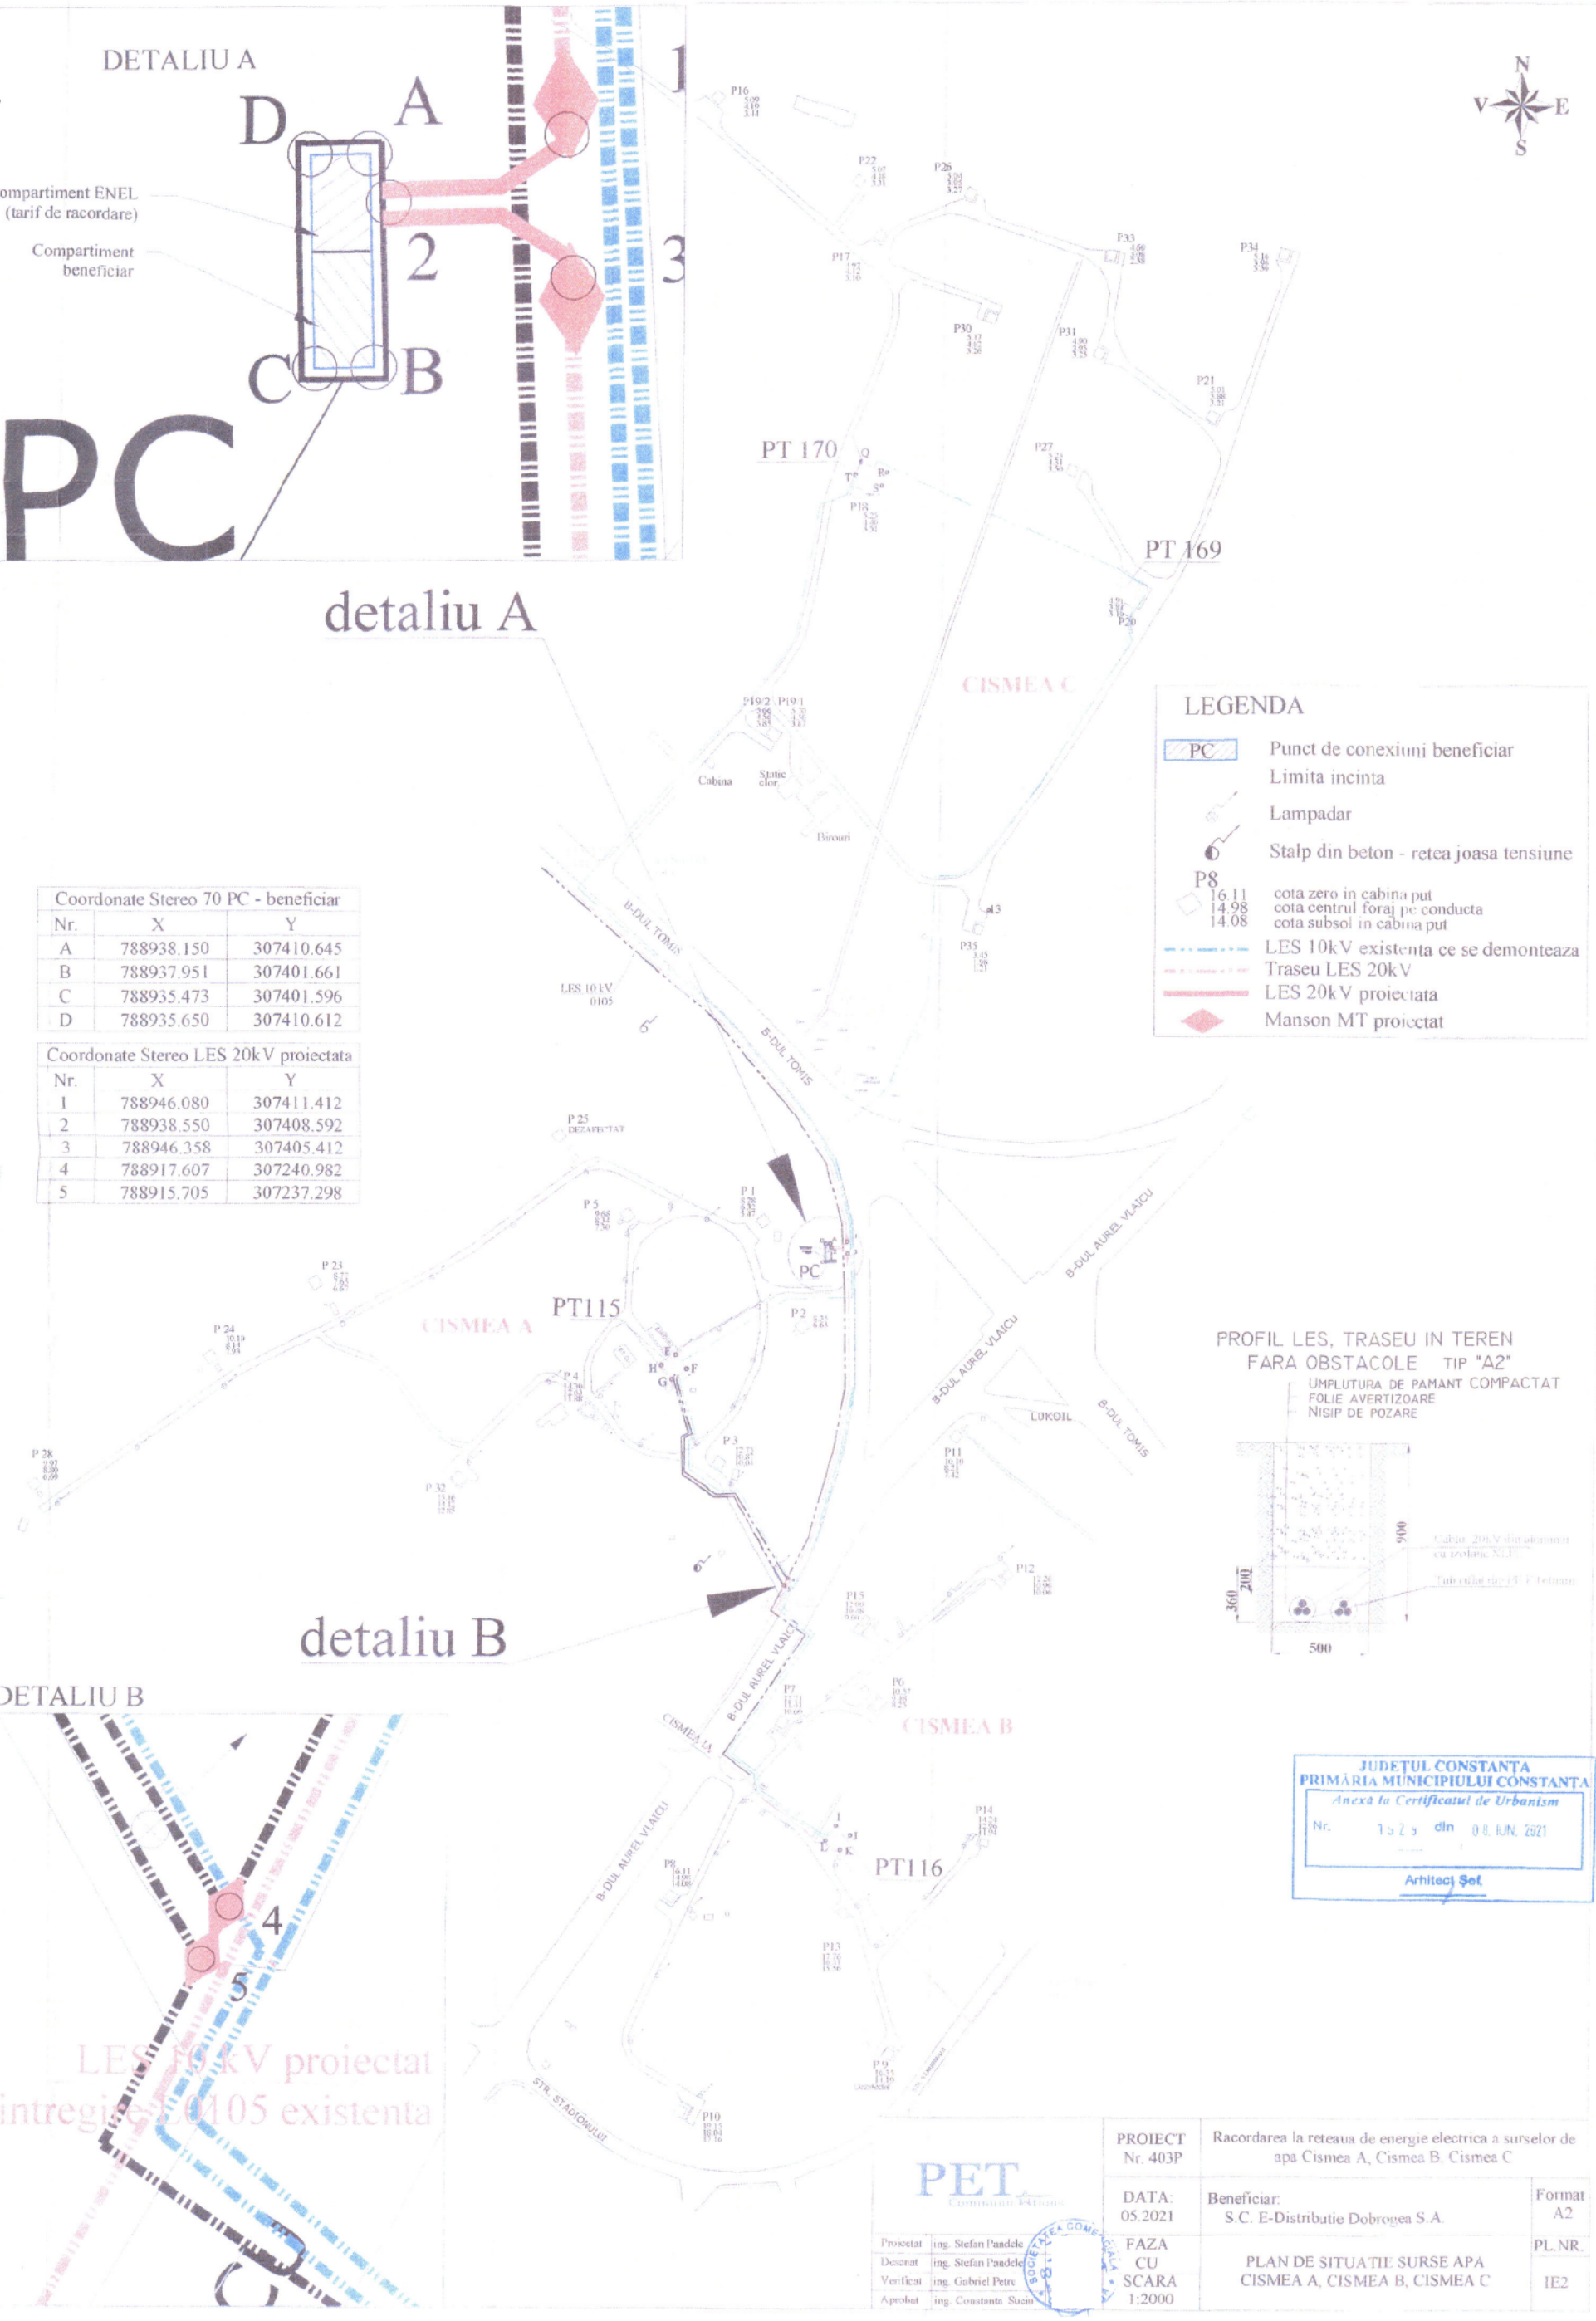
DETALIU A

D
A
ompartiment ENEL
(tarif de racordare)
Compartiment
beneficiar
1
2
3
C
B
PC

detaliu A

N
V
E
S

P16
P22
P26
P17
P33
P34
P30
P31
P21
PT 170
P27
P18
PT 169
P20
CISMEA C
P19/2
P19/1
Cabina
Statie clor
Birouri

LEGENDA
PC Punct de conexiuni beneficiar
Limita incinta
Lampadar
Stalp din beton - retea joasa tensiune
P8
16.11 cota zero in cabina put
14.98 cota centrul foraj pe conducta
14.08 cota subsol in cabina put
LES 10kV existenta ce se demonteaza
Traseu LES 20kV
LES 20kV proiectata
Manson MT proiectat

| Coordonate Stereo 70 PC - beneficiar | | |
|---|---|---|
| Nr. | X | Y |
| A | 788938.150 | 307410.645 |
| B | 788937.951 | 307401.661 |
| C | 788935.473 | 307401.596 |
| D | 788935.650 | 307410.612 |

| Coordonate Stereo LES 20kV proiectata | | |
|---|---|---|
| Nr. | X | Y |
| 1 | 788946.080 | 307411.412 |
| 2 | 788938.550 | 307408.592 |
| 3 | 788946.358 | 307405.412 |
| 4 | 788917.607 | 307240.982 |
| 5 | 788915.705 | 307237.298 |

B-DUL TOMIS
LES 10 kV 0105
P35
B-DUL TOMIS
P 25 DEZAFECTAT
P 1
P 5
PC
P 23
B-DUL AUREL VLAICU
P 24
CISMEA A
PT115
P 2
B-DUL AUREL VLAICU
E
H
F
G
P 4
LUKOIL
B-DUL TOMIS
P3
P 28
P 32
P11
P12
P15

PROFIL LES, TRASEU IN TEREN FARA OBSTACOLE TIP "A2"
UMPLUTURA DE PAMANT COMPACTAT
FOLIE AVERTIZOARE
NISIP DE POZARE
900
360
200
500

detaliu B

DETALIU B
4
5
LES 10 kV proiectat
intregire L0105 existenta

B-DUL AUREL VLAICU
P7
P0
CISMEA 1A
CISMEA B
B-DUL AUREL VLAICU
I
J
K
P14
P9
PT116
P13
P9
STR. STADIONULUI
P10

JUDETUL CONSTANTA
PRIMARIA MUNICIPIULUI CONSTANTA
Anexa la Certificatul de Urbanism
Nr. 1523 din 08. IUN. 2021
Arhitect Şef

PET
PROIECT Nr. 403P
Racordarea la reteaua de energie electrica a surselor de apa Cismea A, Cismea B, Cismea C
DATA: 05.2021
Beneficiar: S.C. E-Distributie Dobrogea S.A.
Format A2
Proiectat ing. Stefan Pandele
Desenat ing. Stefan Pandele
Verificat ing. Gabriel Petre
Aprobat ing. Constanta Suciu
FAZA CU
SCARA 1:2000
PLAN DE SITUATIE SURSE APA CISMEA A, CISMEA B, CISMEA C
PL.NR. IE2